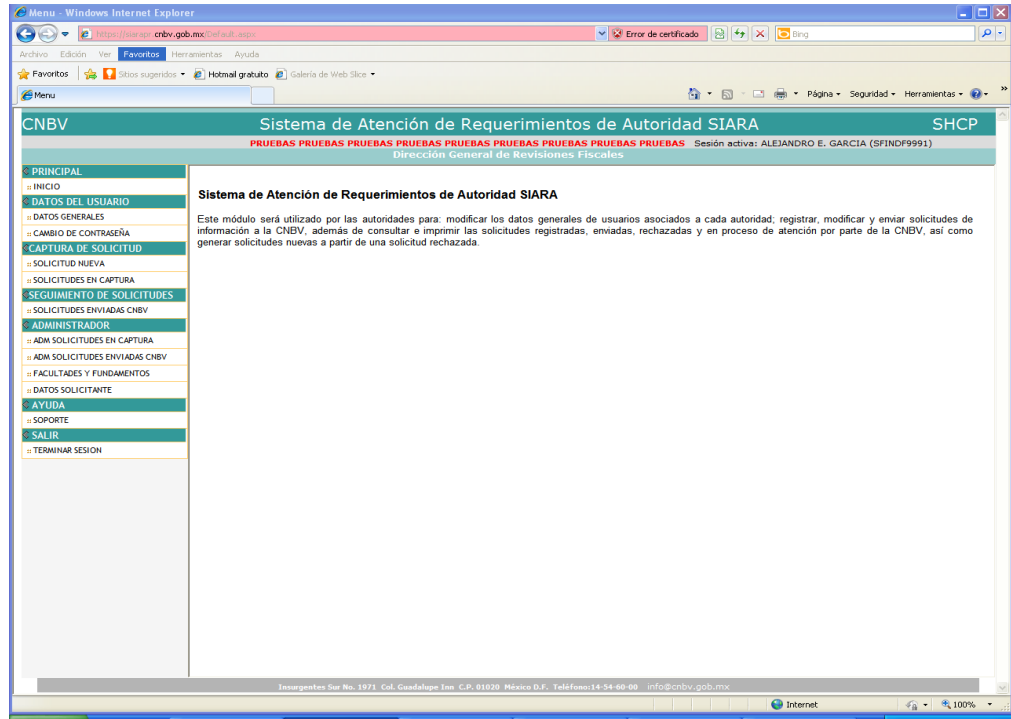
Menu - Windows Internet Explorer

https://siarapr.cnbv.gob.mx/Default.aspx

Error de certificado

Bing

Archivo Edición Ver Favoritos Herramientas Ayuda

Favoritos Sitios sugeridos Hotmail gratuito Galería de Web Slice

Menu

Página Seguridad Herramientas

CNBV Sistema de Atención de Requerimientos de Autoridad SIARA SHCP

PRUEBAS PRUEBAS PRUEBAS PRUEBAS PRUEBAS PRUEBAS PRUEBAS PRUEBAS PRUEBAS Sesión activa: ALEJANDRO E. GARCIA (SFINDF9991)

Dirección General de Revisiones Fiscales

PRINCIPAL
INICIO
DATOS DEL USUARIO
DATOS GENERALES
CAMBIO DE CONTRASEÑA
CAPTURA DE SOLICITUD
SOLICITUD NUEVA
SOLICITUDES EN CAPTURA
SEGUIMIENTO DE SOLICITUDES
SOLICITUDES ENVIADAS CNBV
ADMINISTRADOR
ADM SOLICITUDES EN CAPTURA
ADM SOLICITUDES ENVIADAS CNBV
FACULTADES Y FUNDAMENTOS
DATOS SOLICITANTE
AYUDA
SOPORTE
SALIR
TERMINAR SESION

Sistema de Atención de Requerimientos de Autoridad SIARA

Este módulo será utilizado por las autoridades para: modificar los datos generales de usuarios asociados a cada autoridad; registrar, modificar y enviar solicitudes de información a la CNBV, además de consultar e imprimir las solicitudes registradas, enviadas, rechazadas y en proceso de atención por parte de la CNBV, así como generar solicitudes nuevas a partir de una solicitud rechazada.

Insurgentes Sur No. 1971 Col. Guadalupe Inn C.P. 01020 México D.F. Teléfono:14-54-60-00 info@cnbv.gob.mx

Internet 100%